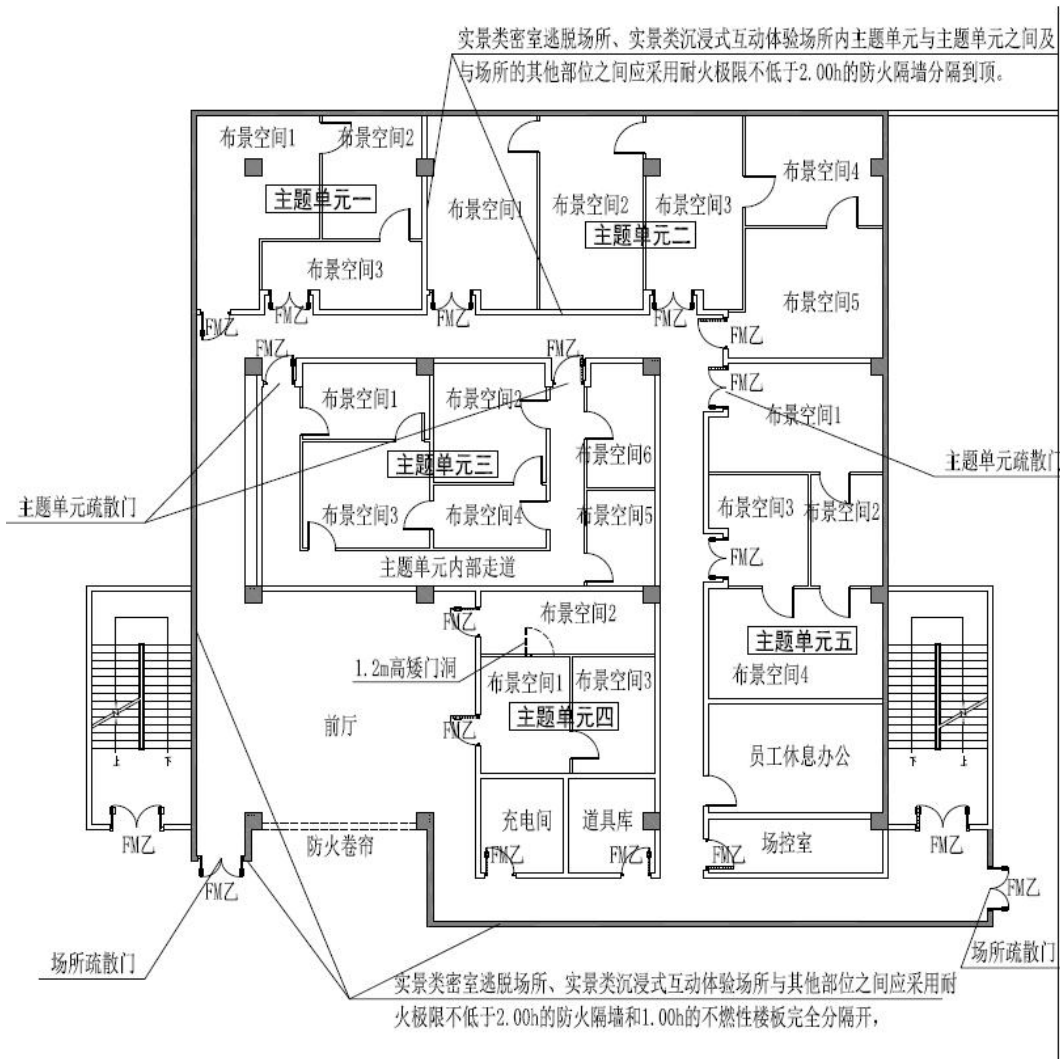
实景类密室逃脱场所、实景类沉浸式互动体验场所内主题单元与主题单元之间及与场所的其他部位之间应采用耐火极限不低于2.00h的防火隔墙分隔到顶。

布景空间1
布景空间2
主题单元一
布景空间3
布景空间1
布景空间2
布景空间3
主题单元二
布景空间4
布景空间5
FM乙
FM乙
FM乙
FM乙
FM乙
FM乙
FM乙
FM乙
布景空间1
布景空间2
主题单元三
布景空间6
布景空间3
布景空间4
布景空间5
主题单元内部走道
布景空间1
主题单元疏散门
主题单元疏散门
布景空间3
布景空间2
FM乙
FM乙
布景空间2
1.2m高矮门洞
布景空间1
布景空间3
主题单元四
主题单元五
布景空间4
前厅
FM乙
员工休息办公
上
下
上
下
FM乙
充电间
道具库
场控室
FM乙
防火卷帘
FM乙
FM乙
FM乙
FM乙
FM乙
场所疏散门
场所疏散门

实景类密室逃脱场所、实景类沉浸式互动体验场所与其他部位之间应采用耐火极限不低于2.00h的防火隔墙和1.00h的不燃性楼板完全分隔开，